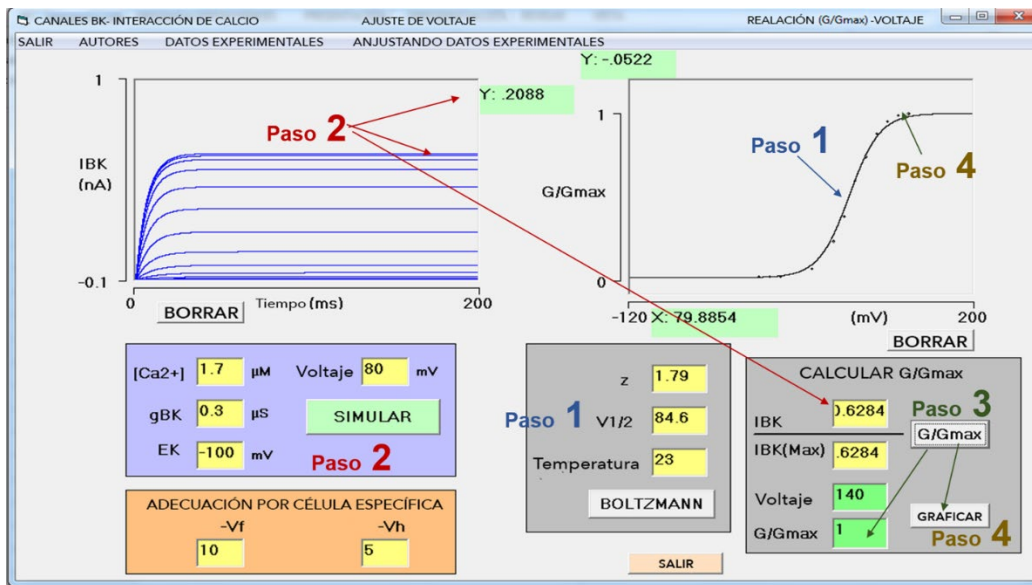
CANALES BK- INTERACCIÓN DE CALCIO AJUSTE DE VOLTAJE REALACIÓN (G/Gmax) -VOLTAJE

SALIR AUTORES DATOS EXPERIMENTALES ANJUSTANDO DATOS EXPERIMENTALES

Y: -.0522

1

Y: .2088

Paso 2

IBK (nA)

-0.1

0

Tiempo (ms)

200

BORRAR

1

Paso 1

Paso 4

G/Gmax

0

-120 X: 79.8854

(mV)

200

BORRAR

[Ca2+] 1.7 μM Voltaje 80 mV

gBK 0.3 μS SIMULAR

EK -100 mV

Paso 2

ADECUACIÓN POR CÉLULA ESPECÍFICA

-Vf -Vh

10 5

z 1.79

Paso 1 V1/2 84.6

Temperatura 23

BOLTZMANN

CALCULAR G/Gmax

IBK ).6284

Paso 3

IBK(Max) .6284 G/Gmax

Voltaje 140

GRAFICAR

G/Gmax 1

Paso 4

SALIR